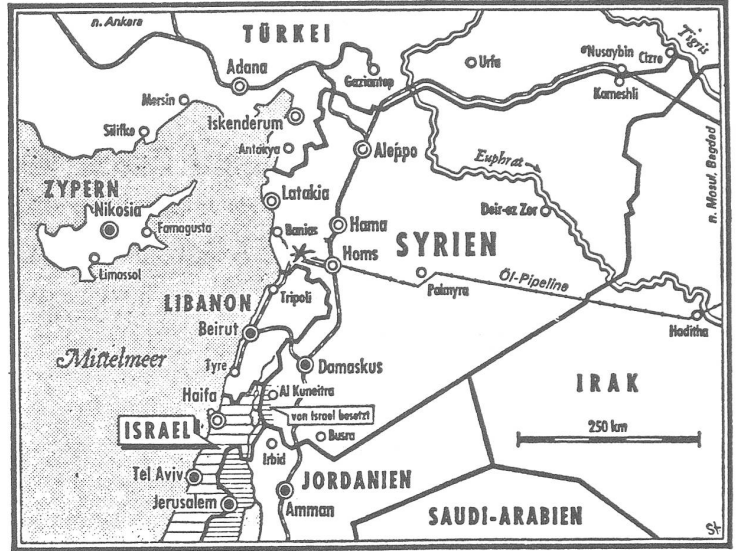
n. Ankara
TÜRKEI
Adana
Gaziantep
Urfa
Nusaybin
Cizre
Tigris
Kameshli
Mersin
Iskenderum
Silifke
Antakya
Aleppo
n. Mosul, Bagdad
ZYPERN
Nikosia
Famagusta
Latakia
Euphrat
Hama
Deir-ez Zor
Banias
Homs
SYRIEN
Limassol
Tripoli
Palmyra
Öl-Pipeline
LIBANON
Beirut
Haditha
Mittelmeer
Tyre
Damaskus
IRAK
Haifa
Al Kuneitra
von Israel besetzt
ISRAEL
Busra
250 km
Irbid
Tel Aviv
JORDANIEN
Jerusalem
Amman
SAUDI-ARABIEN
St